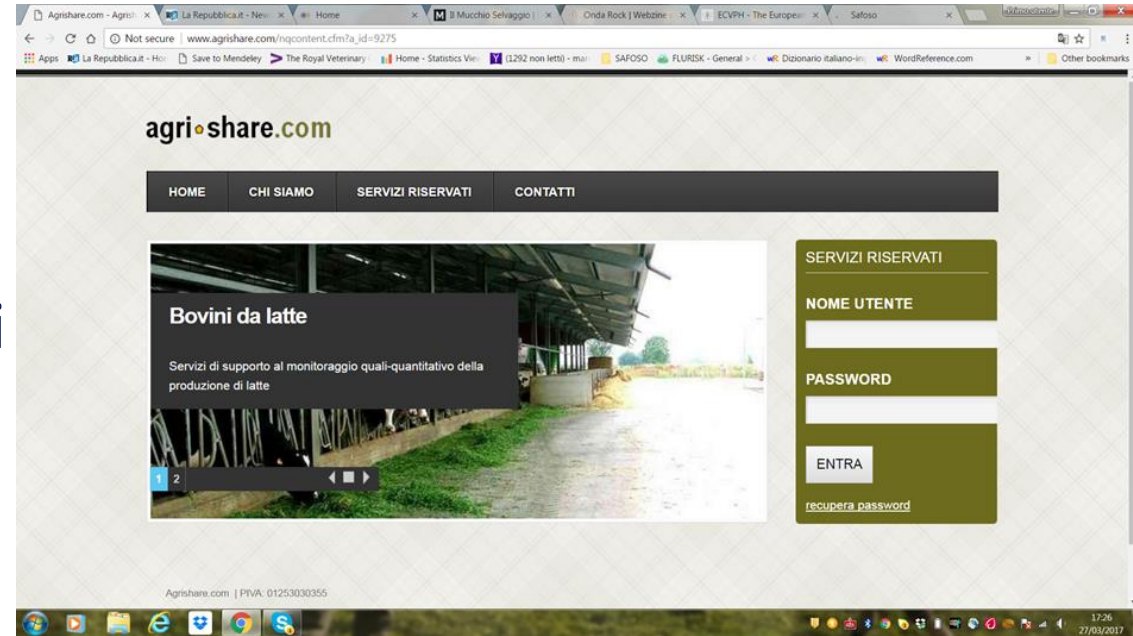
Agrishare.com - Agrish × La Repubblica.it - New × Home × Il Mucchio Selvaggio | × Onda Rock | Webzine × ECVPH - The European × Safoso ×

Not secure | www.agrishare.com/nqcontent.cfm?a_id=9275

Apps La Repubblica.it - Ho Save to Mendeley The Royal Veterinary Home - Statistics View (1292 non letti) - mar SAFOSO FLURISK - General > Dizionario italiano-in WordReference.com » Other bookmarks

agri•share.com

HOME CHI SIAMO SERVIZI RISERVATI CONTATTI

Bovini da latte

Servizi di supporto al monitoraggio quali-quantitativo della produzione di latte

1 2

SERVIZI RISERVATI

NOME UTENTE

PASSWORD

ENTRA

recupera password

Agrishare.com | PIVA: 01253030355

17:26
27/03/2017